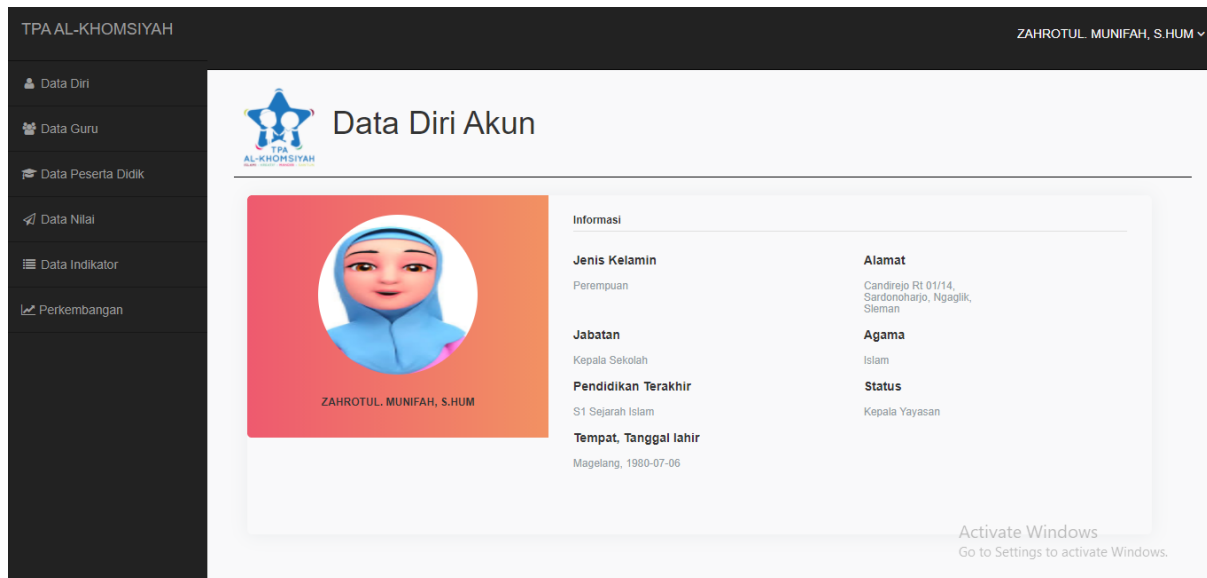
TPA AL-KHOMSIYAH

ZAHROTUL. MUNIFAH, S.HUM

Data Diri

Data Guru

Data Peserta Didik

Data Nilai

Data Indikator

Perkembangan

TPA AL-KHOMSIYAH

Data Diri Akun

ZAHROTUL. MUNIFAH, S.HUM

Informasi

Jenis Kelamin

Perempuan

Alamat

Candirejo Rt 01/14, Sardonoharjo, Ngaglik, Sleman

Jabatan

Kepala Sekolah

Agama

Islam

Pendidikan Terakhir

S1 Sejarah Islam

Status

Kepala Yayasan

Tempat, Tanggal lahir

Magelang, 1980-07-06

Activate Windows
Go to Settings to activate Windows.